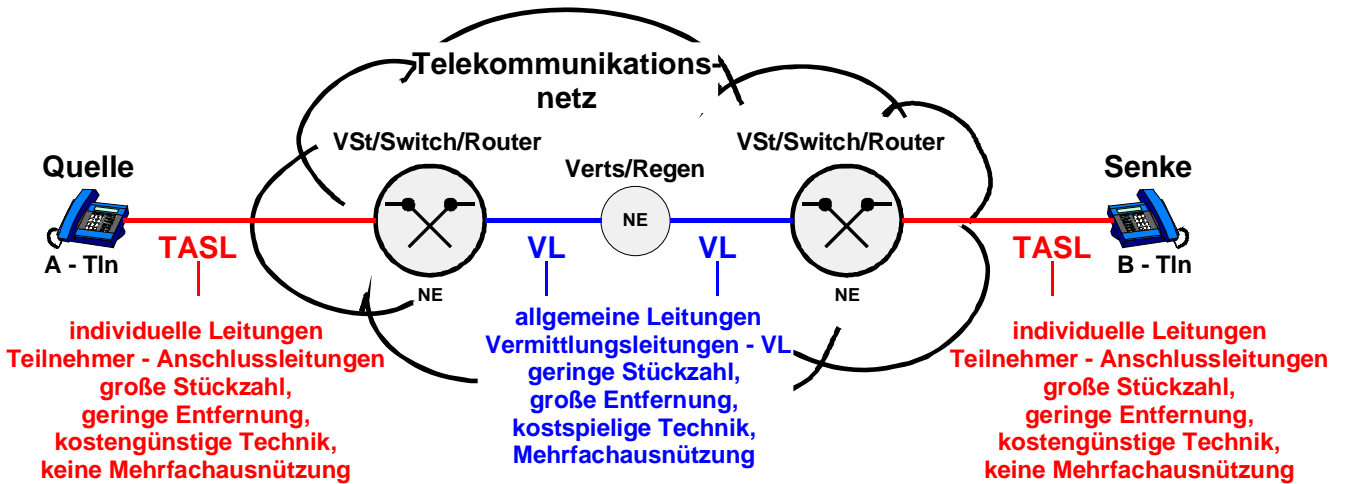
Telekommunikationsnetz

VSt/Switch/Router

VSt/Switch/Router

Quelle

Verts/Regen

Senke

NE

TASL

VL

VL

TASL

A - Tln

B - Tln

NE

NE

individuelle Leitungen
Teilnehmer - Anschlussleitungen
große Stückzahl,
geringe Entfernung,
kostengünstige Technik,
keine Mehrfachausnützung

allgemeine Leitungen
Vermittlungsleitungen - VL
geringe Stückzahl,
große Entfernung,
kostspielige Technik,
Mehrfachausnützung

individuelle Leitungen
Teilnehmer - Anschlussleitungen
große Stückzahl,
geringe Entfernung,
kostengünstige Technik,
keine Mehrfachausnützung